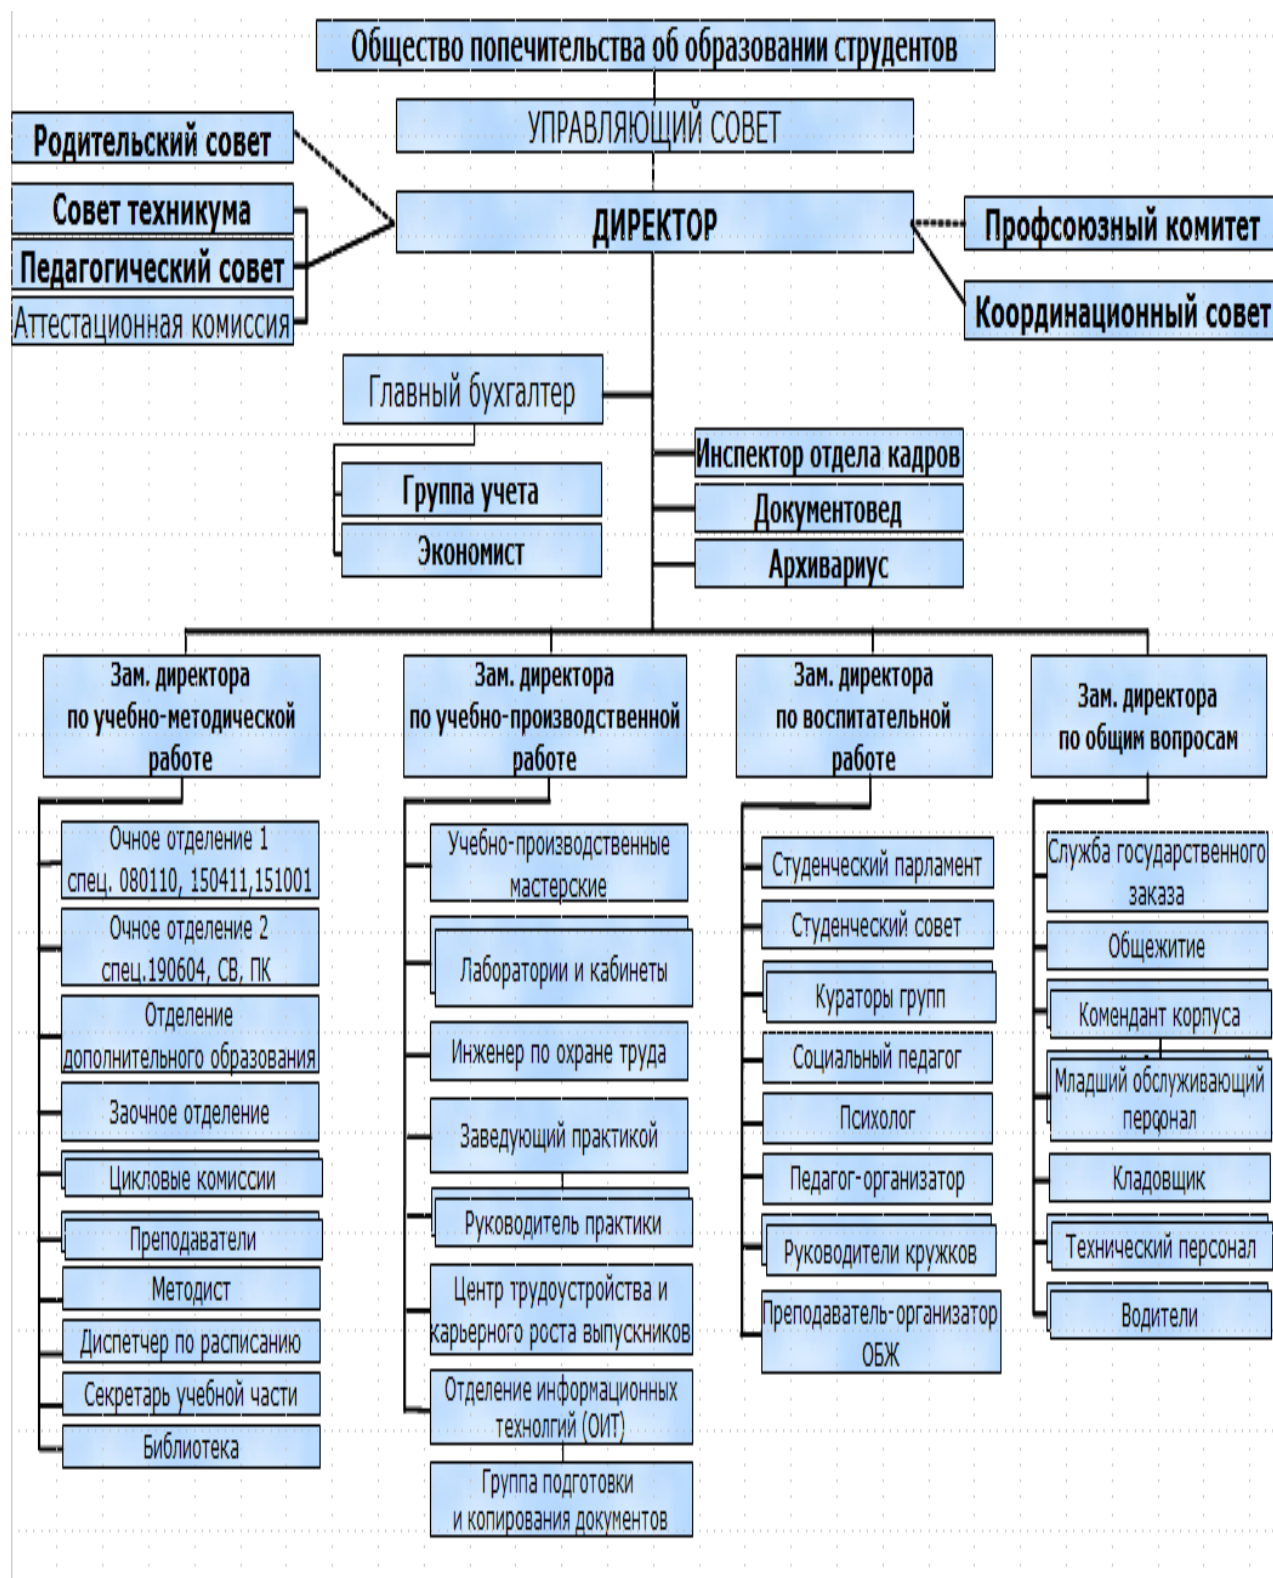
Общество попечительства об образовании студентов

УПРАВЛЯЮЩИЙ СОВЕТ

Родительский совет

Совет техникума

Педагогический совет

Аттестационная комиссия

ДИРЕКТОР

Профсоюзный комитет

Координационный совет

Главный бухгалтер

Группа учета

Экономист

Инспектор отдела кадров

Документовед

Архивариус

Зам. директора по учебно-методической работе

Очное отделение 1 спец. 080110, 150411,151001

Очное отделение 2 спец.190604, СВ, ПК

Отделение дополнительного образования

Заочное отделение

Цикловые комиссии

Преподаватели

Методист

Диспетчер по расписанию

Секретарь учебной части

Библиотека

Зам. директора по учебно-производственной работе

Учебно-производственные мастерские

Лаборатории и кабинеты

Инженер по охране труда

Заведующий практикой

Руководитель практики

Центр трудоустройства и карьерного роста выпускников

Отделение информационных технологий (ОИТ)

Группа подготовки и копирования документов

Зам. директора по воспитательной работе

Студенческий парламент

Студенческий совет

Кураторы групп

Социальный педагог

Психолог

Педагог-организатор

Руководители кружков

Преподаватель-организатор ОБЖ

Зам. директора по общим вопросам

Служба государственного заказа

Общежитие

Комендант корпуса

Младший обслуживающий персонал

Кладовщик

Технический персонал

Водители